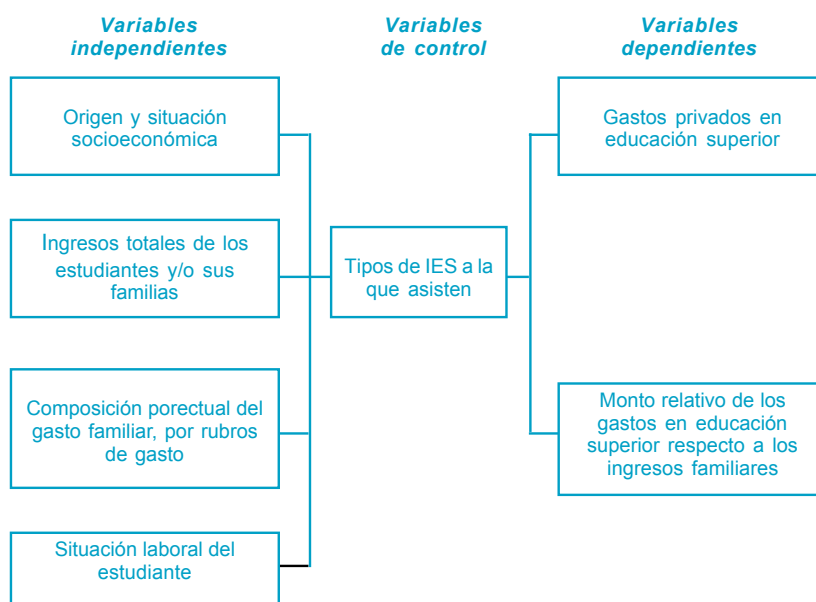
Variables independientes

Variables de control

Variables dependientes

Origen y situación socioeconómica

Ingresos totales de los estudiantes y/o sus familias

Composición porectual del gasto familiar, por rubros de gasto

Situación laboral del estudiante

Tipos de IES a la que asisten

Gastos privados en educación superior

Monto relativo de los gastos en educación superior respecto a los ingresos familiares